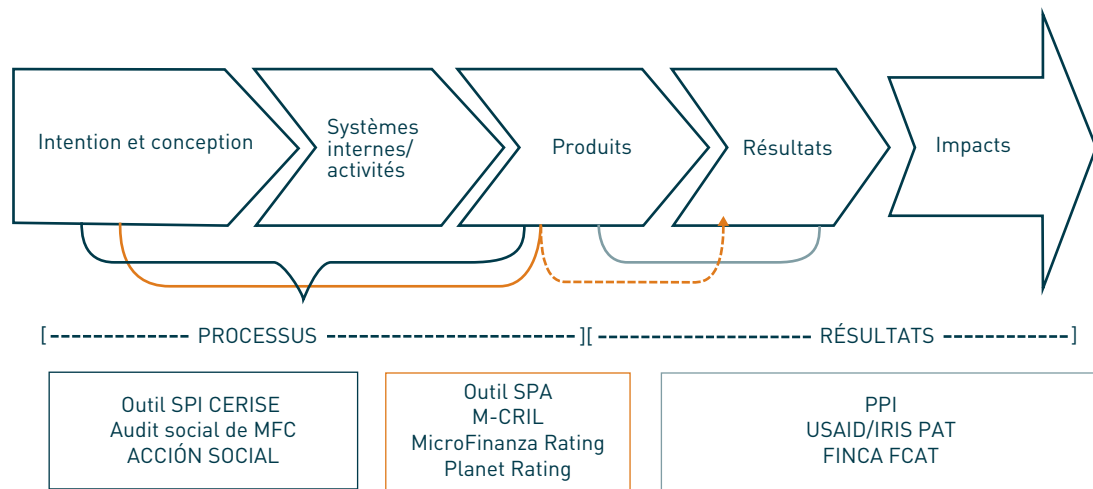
Intention et conception

Systèmes internes/ activités

Produits

Résultats

Impacts

[------------- PROCESSUS -----------------------][-------------------- RÉSULTATS ------------]

Outil SPI CERISE
Audit social de MFC
ACCIÓN SOCIAL

Outil SPA
M-CRIL
MicroFinanza Rating
Planet Rating

PPI
USAID/IRIS PAT
FINCA FCAT